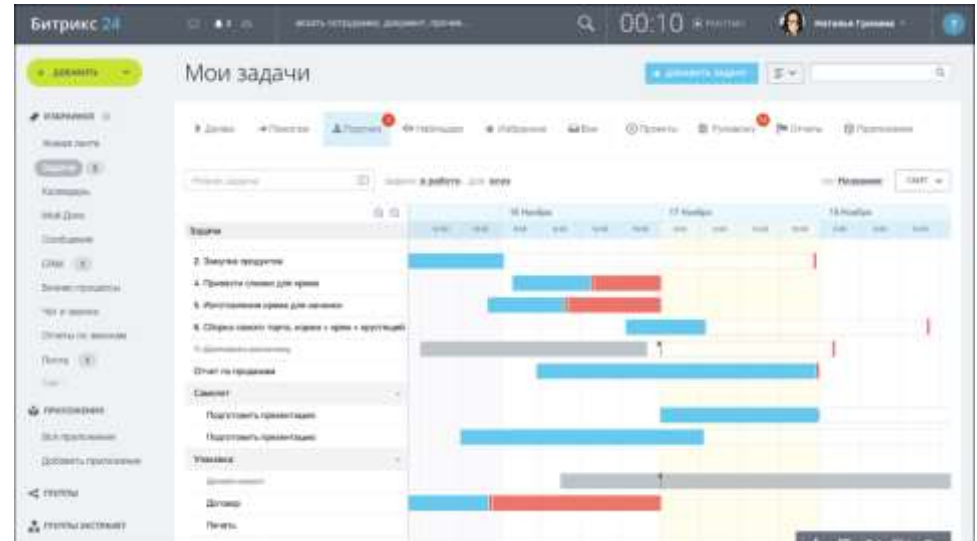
Битрикс 24

искать сотрудника, документ, прочее...

00:10

Наталья Гризная

+ ДОБАВИТЬ

Мои задачи

+ ДОБАВИТЬ ЗАДАЧУ

ИЗБРАННОЕ

Живая лента

Задачи

Календарь

Мой Диск

Сообщения

CRM

Бизнес-процессы

Чат и звонки

Отчеты по звонкам

Почта

ПРИЛОЖЕНИЯ

Все приложения

Добавить приложение

ГРУППЫ

ГРУППЫ ЭКСТРАНЕТ

Делаю

Помогаю

Поручил

Наблюдаю

Избранное

Все

Проекты

Гантт

Отчеты

Поиск задачи

Задачи в работе для всех

Название

16 Ноября

17 Ноября

18 Ноября

Задачи

2. Закупка продуктов

4. Привести сливки для крема

5. Изготовление крема для начинки

6. Сборка самого торта, покрыв с крем с хрустящей

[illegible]

Отчет по продажам

Самолет

Подготовить презентацию

Подготовить презентацию

Упаковка

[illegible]

Договор

Печать